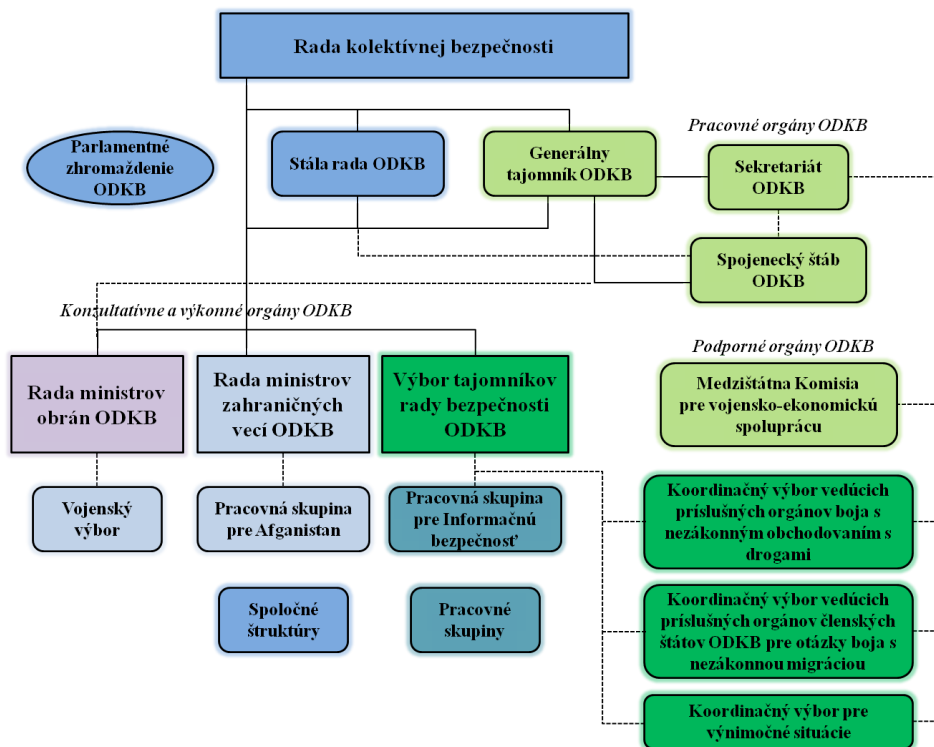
Rada kolektívnej bezpečnosti

Parlamentné zhromaždenie ODKB

Stála rada ODKB

Generálny tajomník ODKB

Pracovné orgány ODKB

Sekretariát ODKB

Spojenecký štáb ODKB

Konzultatívne a výkonné orgány ODKB

Rada ministrov obrán ODKB

Rada ministrov zahraničných vecí ODKB

Výbor tajomníkov rady bezpečnosti ODKB

Podporné orgány ODKB

Medzištátna Komisia pre vojensko-ekonomickú spoluprácu

Vojenský výbor

Pracovná skupina pre Afganistan

Pracovná skupina pre Informačnú bezpečnosť

Koordinačný výbor vedúcich príslušných orgánov boja s nezákonným obchodovaním s drogami

Spoločné štruktúry

Pracovné skupiny

Koordinačný výbor vedúcich príslušných orgánov členských štátov ODKB pre otázky boja s nezákonnou migráciou

Koordinačný výbor pre výnimočné situácie